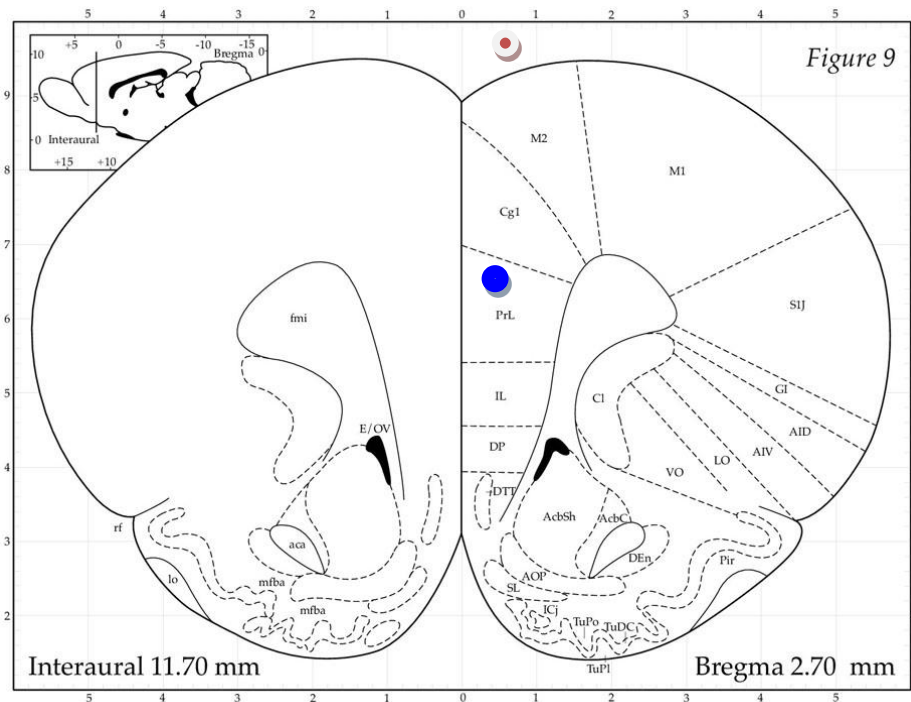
5 4 3 2 1 0 1 2 3 4 5

+5 0 -5 -10 -15
10 Bregma 0
5
0 Interaural
+15 +10

Figure 9

9
8
7
6
5
4
3
2

M2
M1
Cg1
S1J
PrL
fmi
IL
Cl
GI
AID
E/OV
DP
AIV
LO
VO
DTT
AcbSh
AcbC
rf
aca
DEn
Pir
AOP
lo
mfba
SL
mfba
ICj
TuPo
TuDC
TuPl

Interaural 11.70 mm
Bregma 2.70 mm

5 4 3 2 1 0 1 2 3 4 5